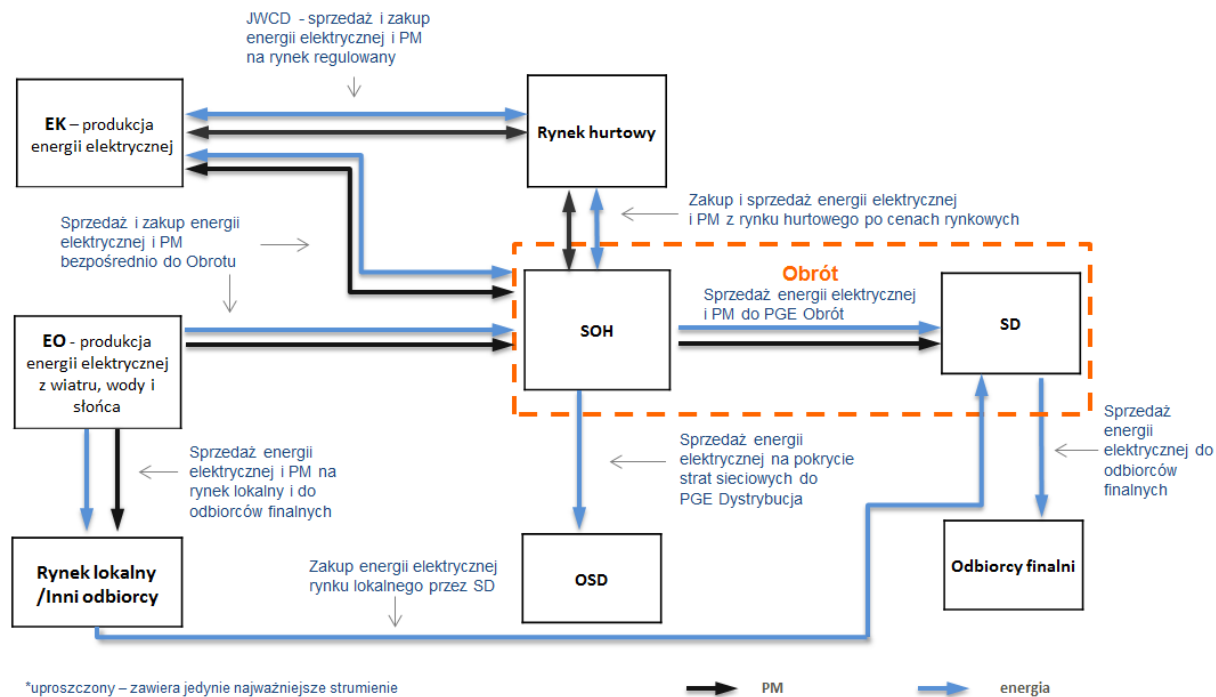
JWCD - sprzedaż i zakup energii elektrycznej i PM na rynek regulowany

EK – produkcja energii elektrycznej

Rynek hurtowy

Zakup i sprzedaż energii elektrycznej i PM z rynku hurtowego po cenach rynkowych

Sprzedaż i zakup energii elektrycznej i PM bezpośrednio do Obrotu

Obrót

Sprzedaż energii elektrycznej i PM do PGE Obrót

EO - produkcja energii elektrycznej z wiatru, wody i słońca

SOH

SD

Sprzedaż energii elektrycznej do odbiorców finalnych

Sprzedaż energii elektrycznej i PM na rynek lokalny i do odbiorców finalnych

Sprzedaż energii elektrycznej na pokrycie strat sieciowych do PGE Dystrybucja

Rynek lokalny /Inni odbiorcy

Zakup energii elektrycznej rynku lokalnego przez SD

OSD

Odbiorcy finalni

*uproszczony – zawiera jedynie najważniejsze strumienie

PM

energia